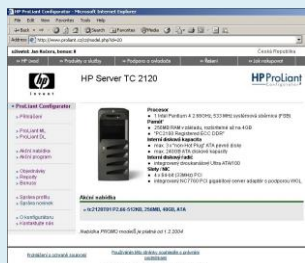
HP ProLiant Configurator - Microsoft Internet Explorer

File Edit View Favorites Tools Help

Back Search Favorites Media

Address http://www.proliant.cz/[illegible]

vítejte: Jan Kolaro, Senior II

Česká Republika

HP úvod | Produkty a služby | Podpora a ovladače | Řešení | Jak nakupovat

HP Server TC 2120

HP ProLiant

ProLiant Configurator

Přihlášení

ProLiant ML
ProLiant DL

Akční nabídka
Akční program

Objednávky
Nabídky
Dokumenty

Správa profilu
Správa nastavení

O configuratoru
Kontaktujte nás

Procesor
1 Intel Pentium 4 2.80GHz, 533MHz systémová sběrnice (FSB)
Paměť
256MB RAM v základu, rozšiřitelné až na 4GB
PC2100 Registered ECC DDR
Interní diskové kapacity
max. 3x "non-Hot Plug" ATA pevné disky
max. 240GB ATA interní kapacity
Interní diskový řadič
integrovaný dvoukanálový Ultra ATA/100
Sloty: NIC
4 x 32-bit (33MHz) PCI
integrovaný NC7760 PCI gigabitový server adaptér s podporou WOL

Akční nabídka

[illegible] 2120 P2.8G/512KB, 256MB, 40GB, ATA

Akční PROMO modely platné od 1.2.2004

Podmínky a ochrana osobních údajů | Používání této stránky podléhá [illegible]